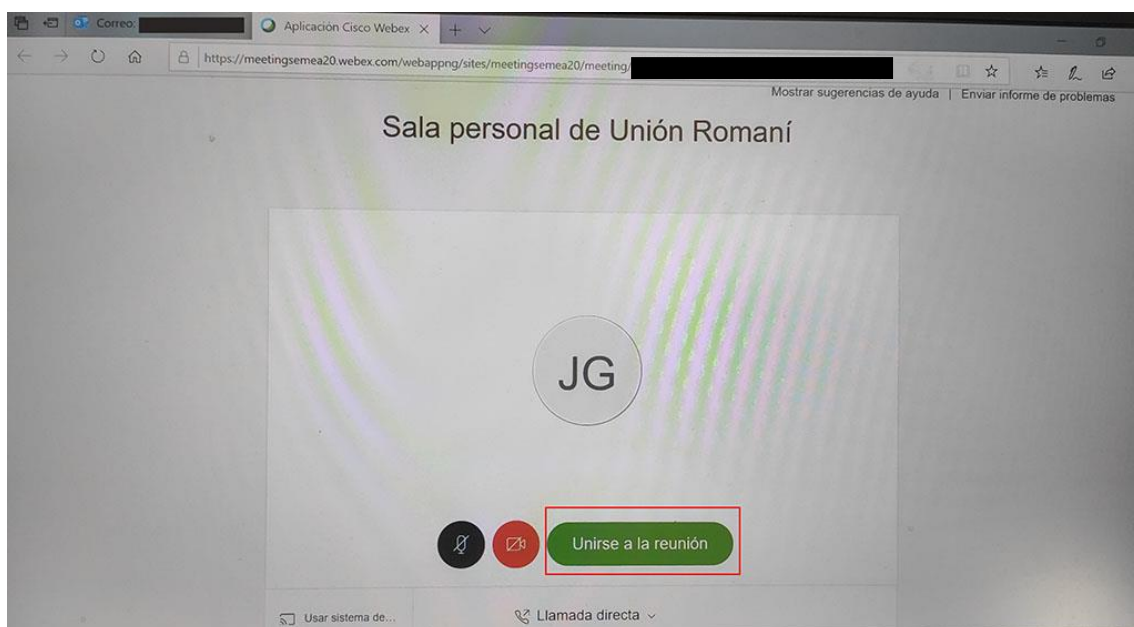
Correo:
Aplicación Cisco Webex

https://meetingsemea20.webex.com/webappng/sites/meetingsemea20/meeting/

Mostrar sugerencias de ayuda | Enviar informe de problemas

Sala personal de Unión Romaní

JG

Unirse a la reunión

Usar sistema de...

Llamada directa